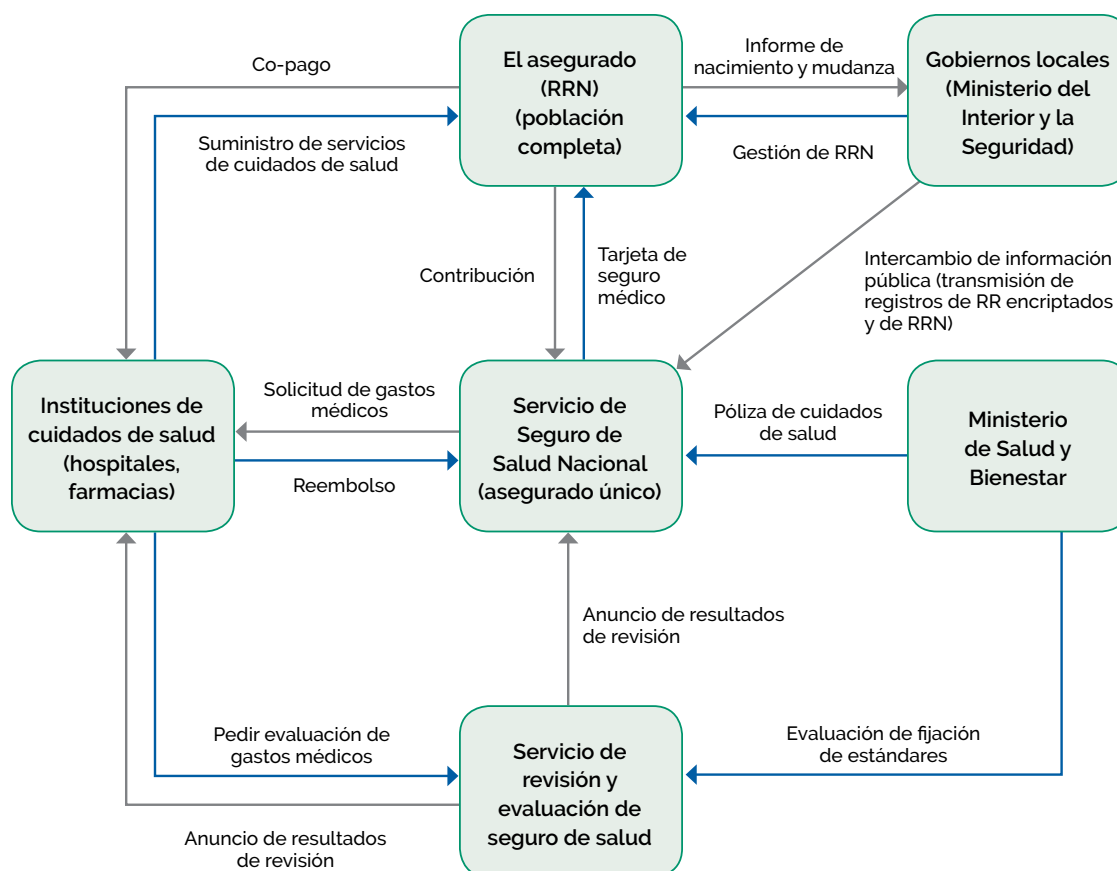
Co-pago

El asegurado (RRN) (población completa)

Informe de nacimiento y mudanza

Gobiernos locales (Ministerio del Interior y la Seguridad)

Suministro de servicios de cuidados de salud

Gestión de RRN

Contribución

Tarjeta de seguro médico

Intercambio de información pública (transmisión de registros de RR encriptados y de RRN)

Instituciones de cuidados de salud (hospitales, farmacias)

Solicitud de gastos médicos

Servicio de Seguro de Salud Nacional (asegurado único)

Póliza de cuidados de salud

Ministerio de Salud y Bienestar

Reembolso

Anuncio de resultados de revisión

Pedir evaluación de gastos médicos

Servicio de revisión y evaluación de seguro de salud

Evaluación de fijación de estándares

Anuncio de resultados de revisión